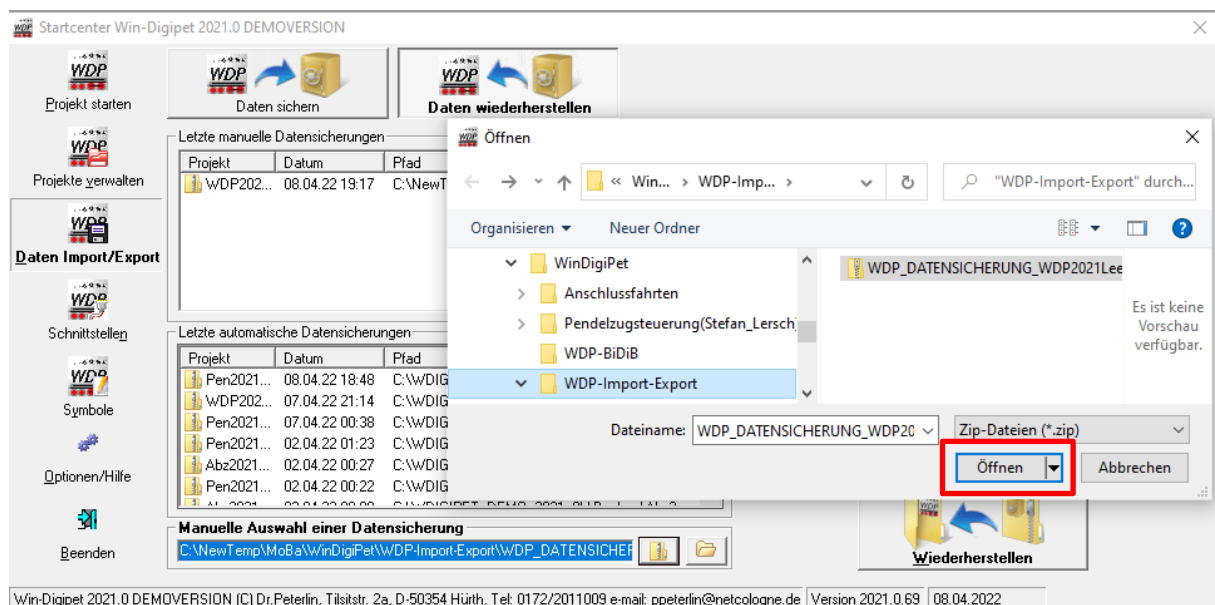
Startcenter Win-Digipet 2021.0 DEMOVERSION

WDP

Projekt starten

Projekte verwalten

Daten Import/Export

Schnittstellen

Symbole

Optionen/Hilfe

Beenden

Daten sichern

Daten wiederherstellen

Letzte manuelle Datensicherungen

| Projekt | Datum | Pfad |
|---|---|---|
| WDP202... | 08.04.22 19:17 | C:\NewT |

Letzte automatische Datensicherungen

| Projekt | Datum | Pfad |
|---|---|---|
| Pen2021... | 08.04.22 18:48 | C:\WDIG |
| WDP202... | 07.04.22 21:14 | C:\WDIG |
| Pen2021... | 07.04.22 00:38 | C:\WDIG |
| Pen2021... | 02.04.22 01:23 | C:\WDIG |
| Abz2021... | 02.04.22 00:27 | C:\WDIG |
| Pen2021... | 02.04.22 00:22 | C:\WDIG |

Manuelle Auswahl einer Datensicherung

C:\NewTemp\MoBa\WinDigiPet\WDP-Import-Export\WDP_DATENSICHEF

Wiederherstellen

Öffnen

« Win... › WDP-Imp... ›

"WDP-Import-Export" durch...

Organisieren ▾ Neuer Ordner

WinDigiPet
Anschlussfahrten
Pendelzugsteuerung(Stefan_Lersch
WDP-BiDiB
WDP-Import-Export

WDP_DATENSICHERUNG_WDP2021Lee

Es ist keine Vorschau verfügbar.

Dateiname: WDP_DATENSICHERUNG_WDP20

Zip-Dateien (*.zip)

Öffnen

Abbrechen

Win-Digipet 2021.0 DEMOVERSION (C) Dr.Peterlin, Tilsitstr. 2a, D-50354 Hürth, Tel: 0172/2011009 e-mail: ppeterlin@netcologne.de | Version 2021.0.69 | 08.04.2022